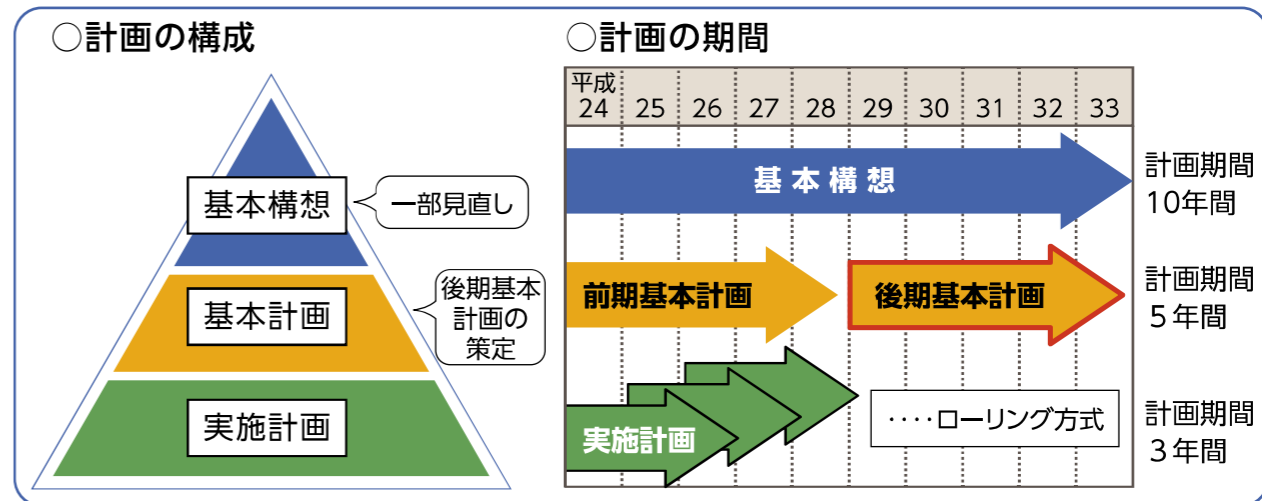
○計画の構成

基本構想

一部見直し

基本計画

後期基本計画の策定

実施計画

○計画の期間

| 平成24 | 25 | 26 | 27 | 28 | 29 | 30 | 31 | 32 | 33 |
|---|---|---|---|---|---|---|---|---|---|

基本構想

計画期間 10年間

前期基本計画

後期基本計画

計画期間 5年間

実施計画

・・・・ローリング方式

計画期間 3年間